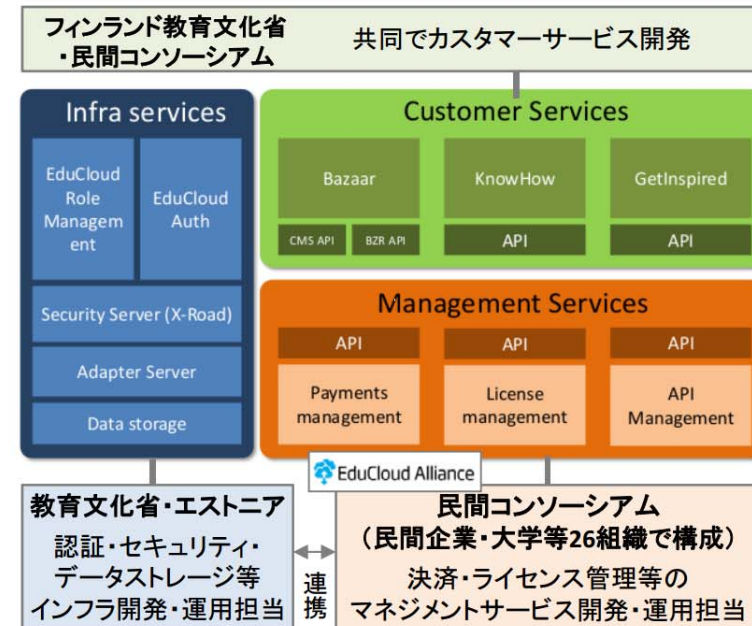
フィンランド教育文化省
・民間コンソーシアム

共同でカスタマーサービス開発

Infra services

EduCloud Role Managem ent

EduCloud Auth

Security Server (X-Road)

Adapter Server

Data storage

Customer Services

Bazaar

CMS API

BZR API

KnowHow

API

GetInspired

API

Management Services

API

API

API

Payments management

License management

API Management

EduCloud Alliance

教育文化省・エストニア

認証・セキュリティ・データストレージ等インフラ開発・運用担当

連携

民間コンソーシアム
（民間企業・大学等26組織で構成）

決済・ライセンス管理等のマネジメントサービス開発・運用担当